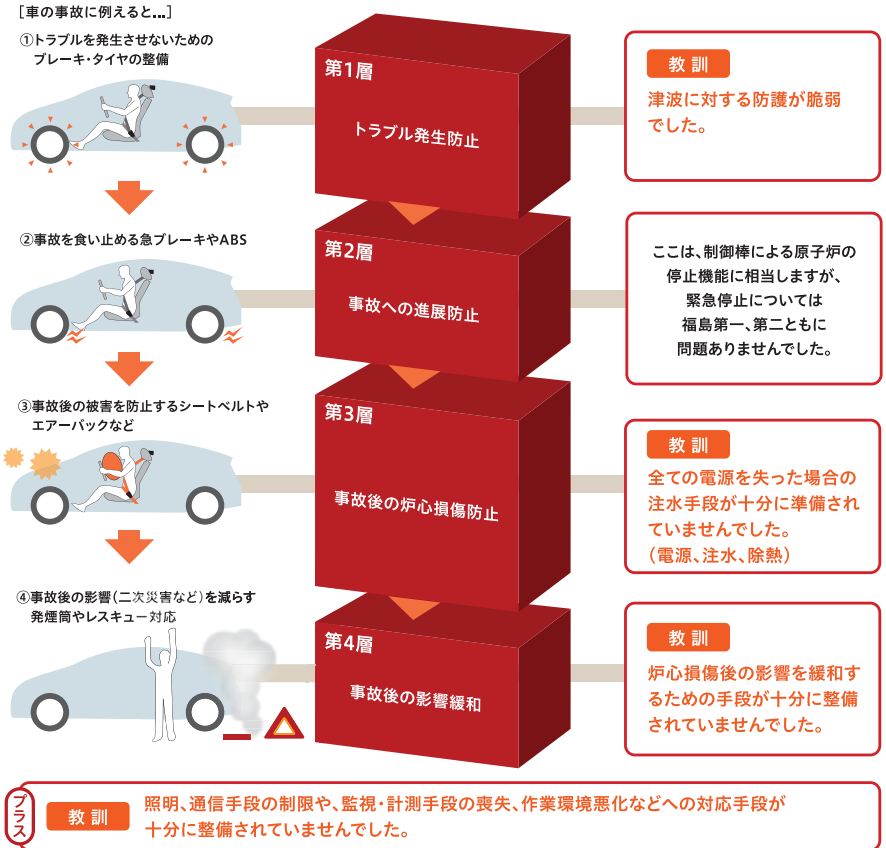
［車の事故に例えると…］

①トラブルを発生させないための
ブレーキ・タイヤの整備

第1層
トラブル発生防止

教訓
津波に対する防護が脆弱でした。

②事故を食い止める急ブレーキやABS

第2層
事故への進展防止

ここは、制御棒による原子炉の停止機能に相当しますが、緊急停止については福島第一、第二ともに問題ありませんでした。

③事故後の被害を防止するシートベルトやエアーバックなど

第3層
事故後の炉心損傷防止

教訓
全ての電源を失った場合の注水手段が十分に準備されていませんでした。
（電源、注水、除熱）

④事故後の影響（二次災害など）を減らす
発煙筒やレスキュー対応

第4層
事故後の影響緩和

教訓
炉心損傷後の影響を緩和するための手段が十分に整備されていませんでした。

プラス
教訓
照明、通信手段の制限や、監視・計測手段の喪失、作業環境悪化などへの対応手段が十分に整備されていませんでした。